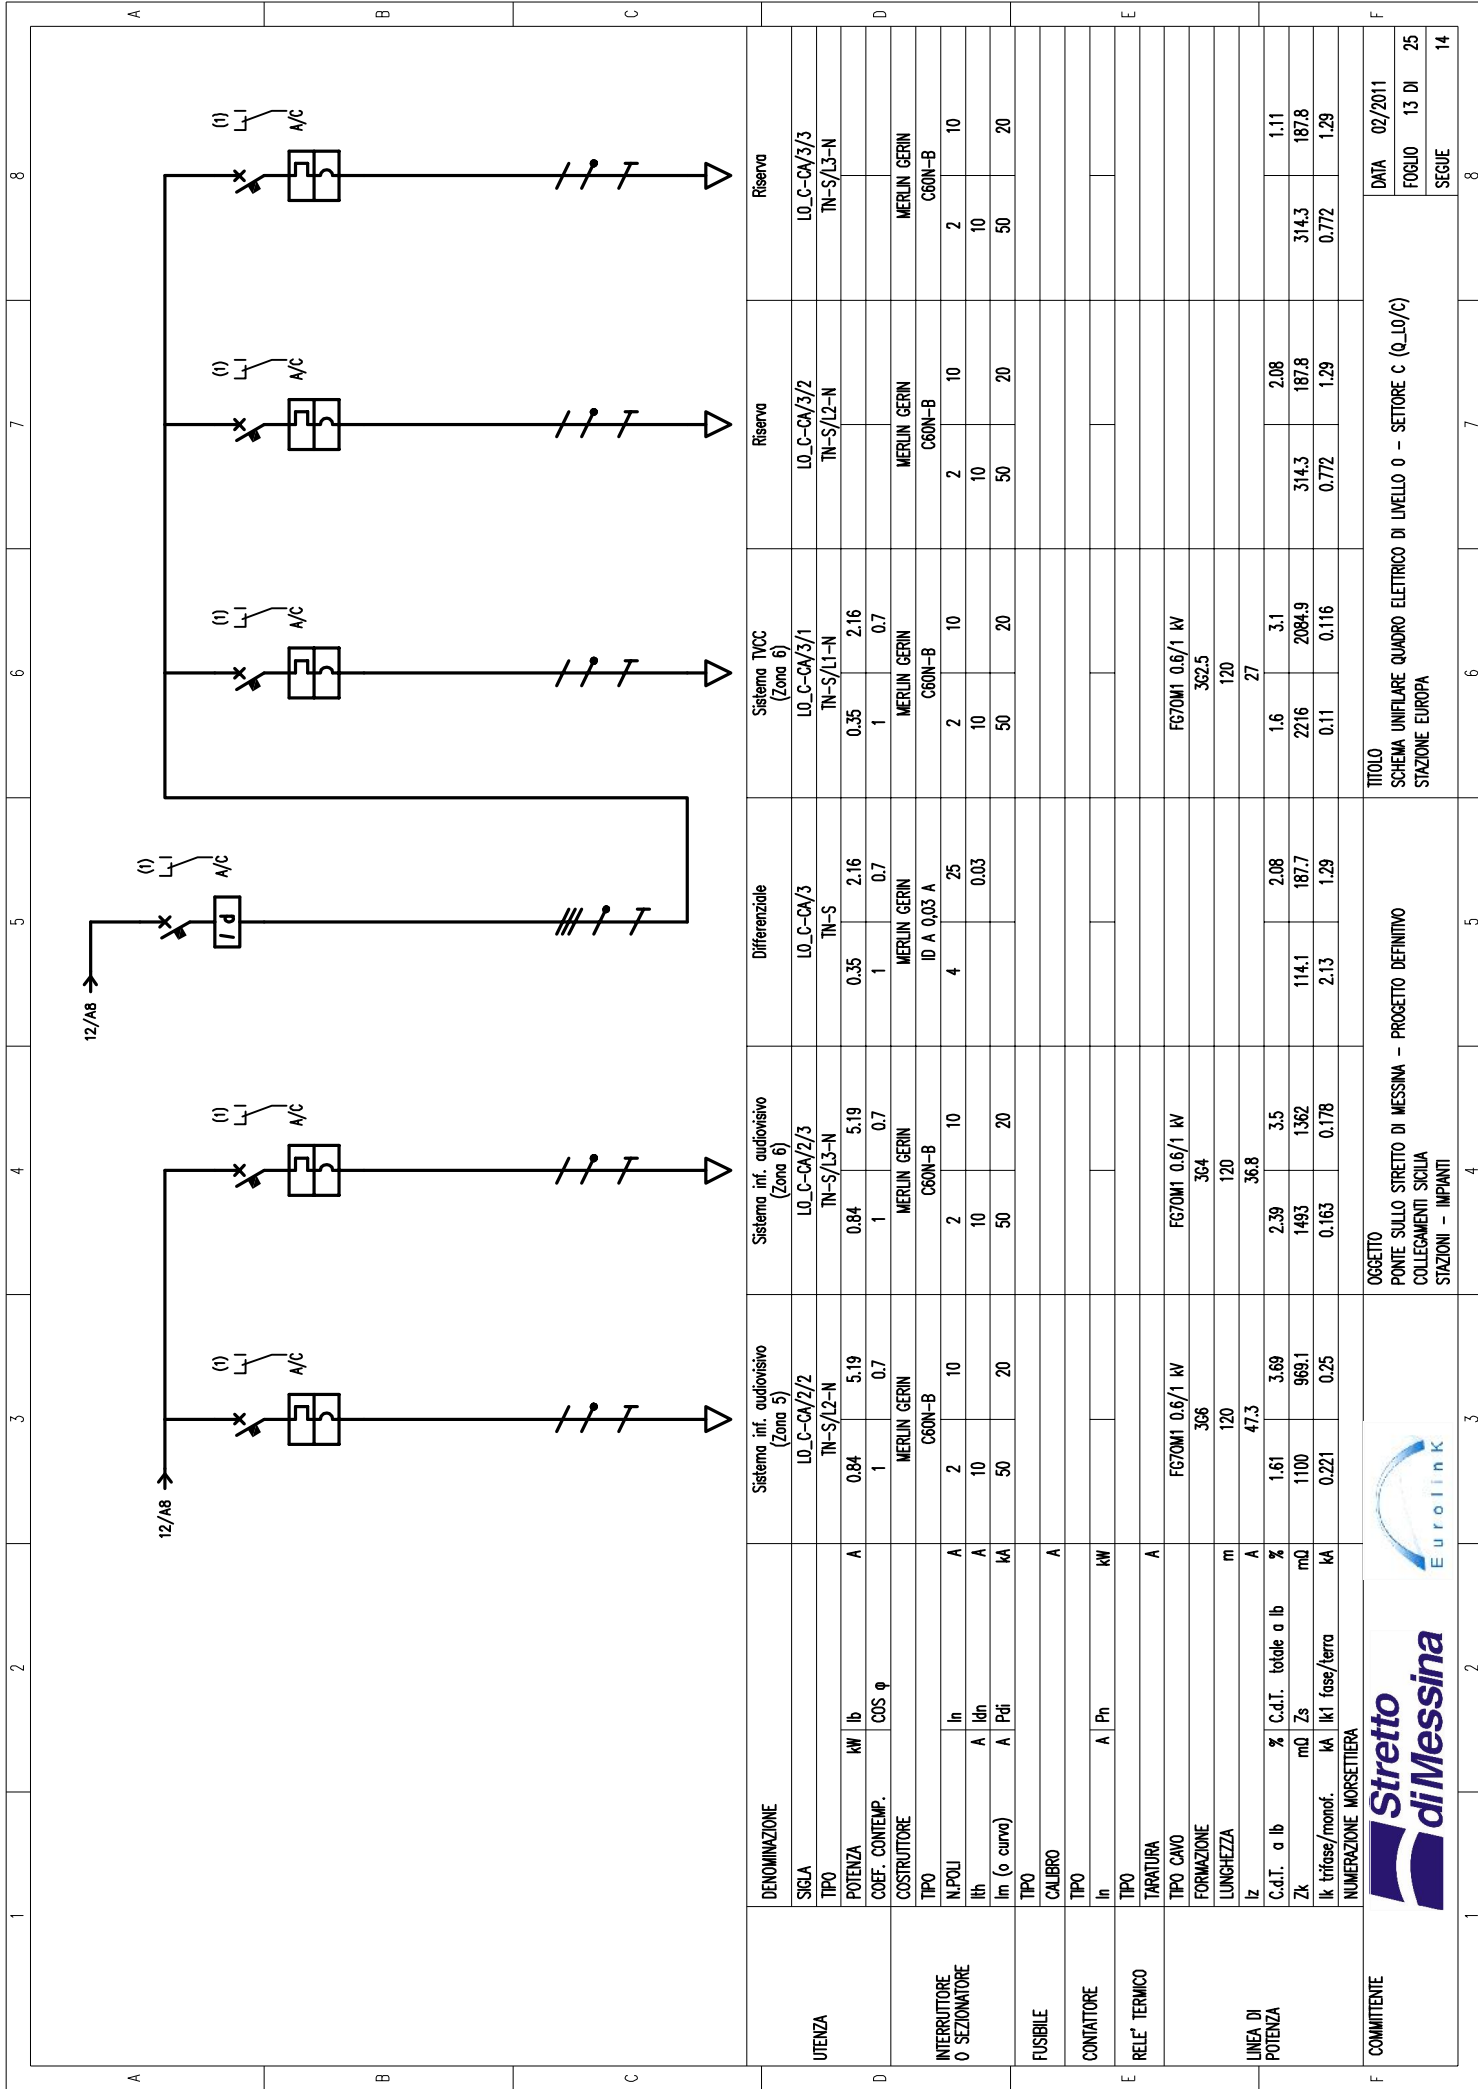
12/A8

12/A8

(1) A/C

(1) A/C

(1) A/C

(1) A/C

(1) A/C

(1) A/C

I d

| | | | | Sistema inf. audiovisivo (Zona 5) | Sistema inf. audiovisivo (Zona 6) | Differenziale | Sistema TVCC (Zona 6) | Riserva | Riserva |
|---|---|---|---|---|---|---|---|---|---|
| UTENZA | DENOMINAZIONE | | | | | | | | |
| | SIGLA | | | L0_C-CA/2/2 | L0_C-CA/2/3 | L0_C-CA/3 | L0_C-CA/3/1 | L0_C-CA/3/2 | L0_C-CA/3/3 |
| | TIPO | | | TN-S/L2-N | TN-S/L3-N | TN-S | TN-S/L1-N | TN-S/L2-N | TN-S/L3-N |
| | POTENZA kW | Ib | A | 0.84 / 5.19 | 0.84 / 5.19 | 0.35 / 2.16 | 0.35 / 2.16 | | |
| | COEF. CONTEMP. | COS φ | | 1 / 0.7 | 1 / 0.7 | 1 / 0.7 | 1 / 0.7 | | |
| INTERRUTTORE O SEZIONATORE | COSTRUTTORE | | | MERLIN GERIN | MERLIN GERIN | MERLIN GERIN | MERLIN GERIN | MERLIN GERIN | MERLIN GERIN |
| | TIPO | | | C60N-B | C60N-B | ID A 0,03 A | C60N-B | C60N-B | C60N-B |
| | N.POLI | In | A | 2 / 10 | 2 / 10 | 4 / 25 | 2 / 10 | 2 / 10 | 2 / 10 |
| | Ith A | Idn | A | 10 | 10 | 0.03 | 10 | 10 | 10 |
| | Im (o curva) A | Pdi | kA | 50 / 20 | 50 / 20 | | 50 / 20 | 50 / 20 | 50 / 20 |
| FUSIBILE | TIPO | | | | | | | | |
| | CALIBRO | | A | | | | | | |
| CONTATTORE | TIPO | | | | | | | | |
| | In A | Pn | kW | | | | | | |
| RELE' TERMICO | TIPO | | | | | | | | |
| | TARATURA | | A | | | | | | |
| LINEA DI POTENZA | TIPO CAVO | | | FG7OM1 0.6/1 kV | FG7OM1 0.6/1 kV | | FG7OM1 0.6/1 kV | | |
| | FORMAZIONE | | | 3G6 | 3G4 | | 3G2.5 | | |
| | LUNGHEZZA | | m | 120 | 120 | | 120 | | |
| | Iz | | A | 47.3 | 36.8 | | 27 | | |
| | C.d.T. a Ib % | C.d.T. totale a Ib | % | 1.61 / 3.69 | 2.39 / 3.5 | 2.08 | 1.6 / 3.1 | 2.08 | 1.11 |
| | Zk mΩ | Zs | mΩ | 1100 / 969.1 | 1493 / 1362 | 114.1 / 187.7 | 2216 / 2084.9 | 314.3 / 187.8 | 314.3 / 187.8 |
| | Ik trifase/monof. kA | Ik1 fase/terra | kA | 0.221 / 0.25 | 0.163 / 0.178 | 2.13 / 1.29 | 0.11 / 0.116 | 0.772 / 1.29 | 0.772 / 1.29 |
| | NUMERAZIONE MORSETTIERA | | | | | | | | |

COMMITTENTE
Stretto di Messina
Eurolink

OGGETTO
PONTE SULLO STRETTO DI MESSINA – PROGETTO DEFINITIVO
COLLEGAMENTI SICILIA
STAZIONI – IMPIANTI

TITOLO
SCHEMA UNIFILARE QUADRO ELETTRICO DI LIVELLO 0 – SETTORE C (Q_L0/C)
STAZIONE EUROPA

DATA 02/2011
FOGLIO 13 DI 25
SEGUE 14